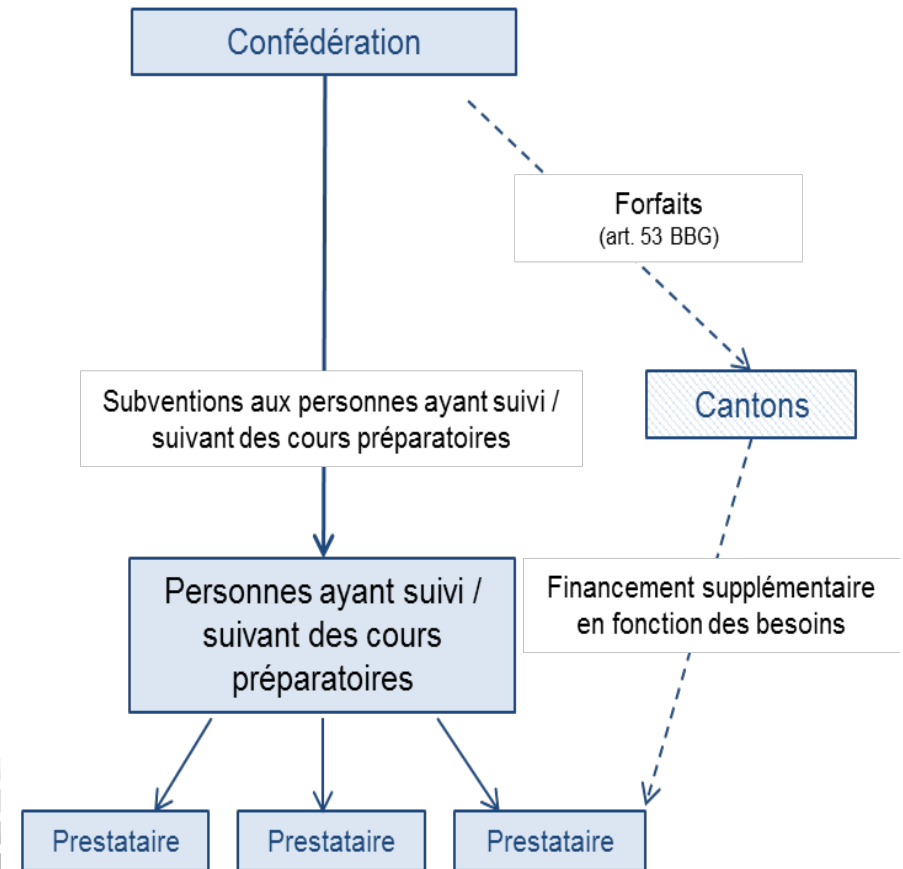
Confédération

Forfaits
(art. 53 BBG)

Subventions aux personnes ayant suivi / suivant des cours préparatoires

Cantons

Personnes ayant suivi / suivant des cours préparatoires

Financement supplémentaire en fonction des besoins

Prestataire

Prestataire

Prestataire